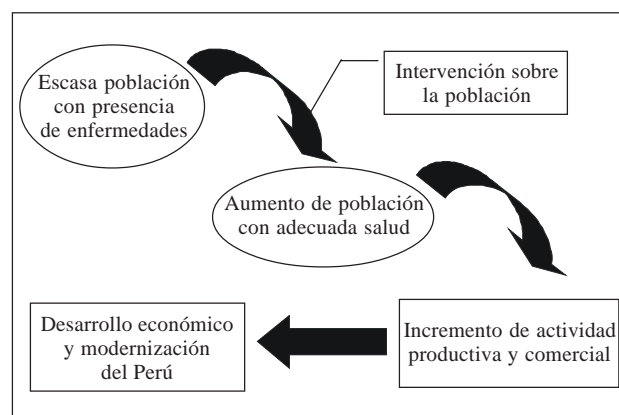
Escasa población con presencia de enfermedades

Intervención sobre la población

Aumento de población con adecuada salud

Incremento de actividad productiva y comercial

Desarrollo económico y modernización del Perú